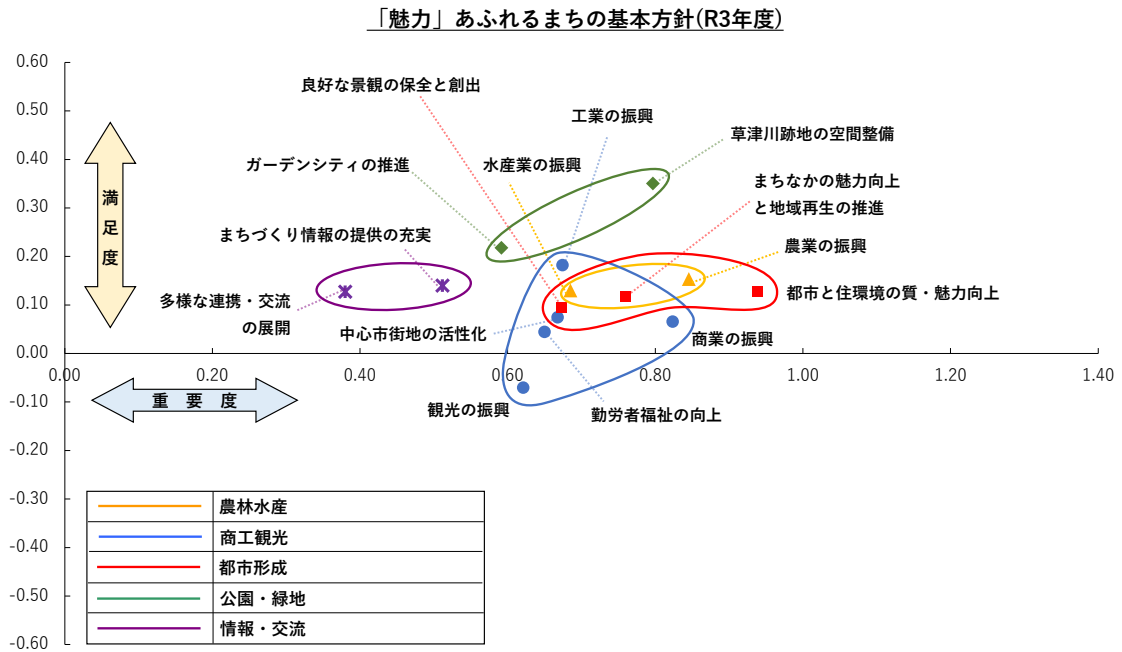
「魅力」あふれるまちの基本方針(R3年度)

0.60
0.50
0.40
0.30
0.20
0.10
0.00
-0.10
-0.20
-0.30
-0.40
-0.50
-0.60

0.00
0.20
0.40
0.60
0.80
1.00
1.20
1.40

満足度

重要度

良好な景観の保全と創出

工業の振興

草津川跡地の空間整備

ガーデンシティの推進

水産業の振興

まちなかの魅力向上
と地域再生の推進

まちづくり情報の提供の充実

農業の振興

多様な連携・交流
の展開

都市と住環境の質・魅力向上

中心市街地の活性化

商業の振興

観光の振興

勤労者福祉の向上

| | |
|---|---|
| | 農林水産 |
| | 商工観光 |
| | 都市形成 |
| | 公園・緑地 |
| | 情報・交流 |